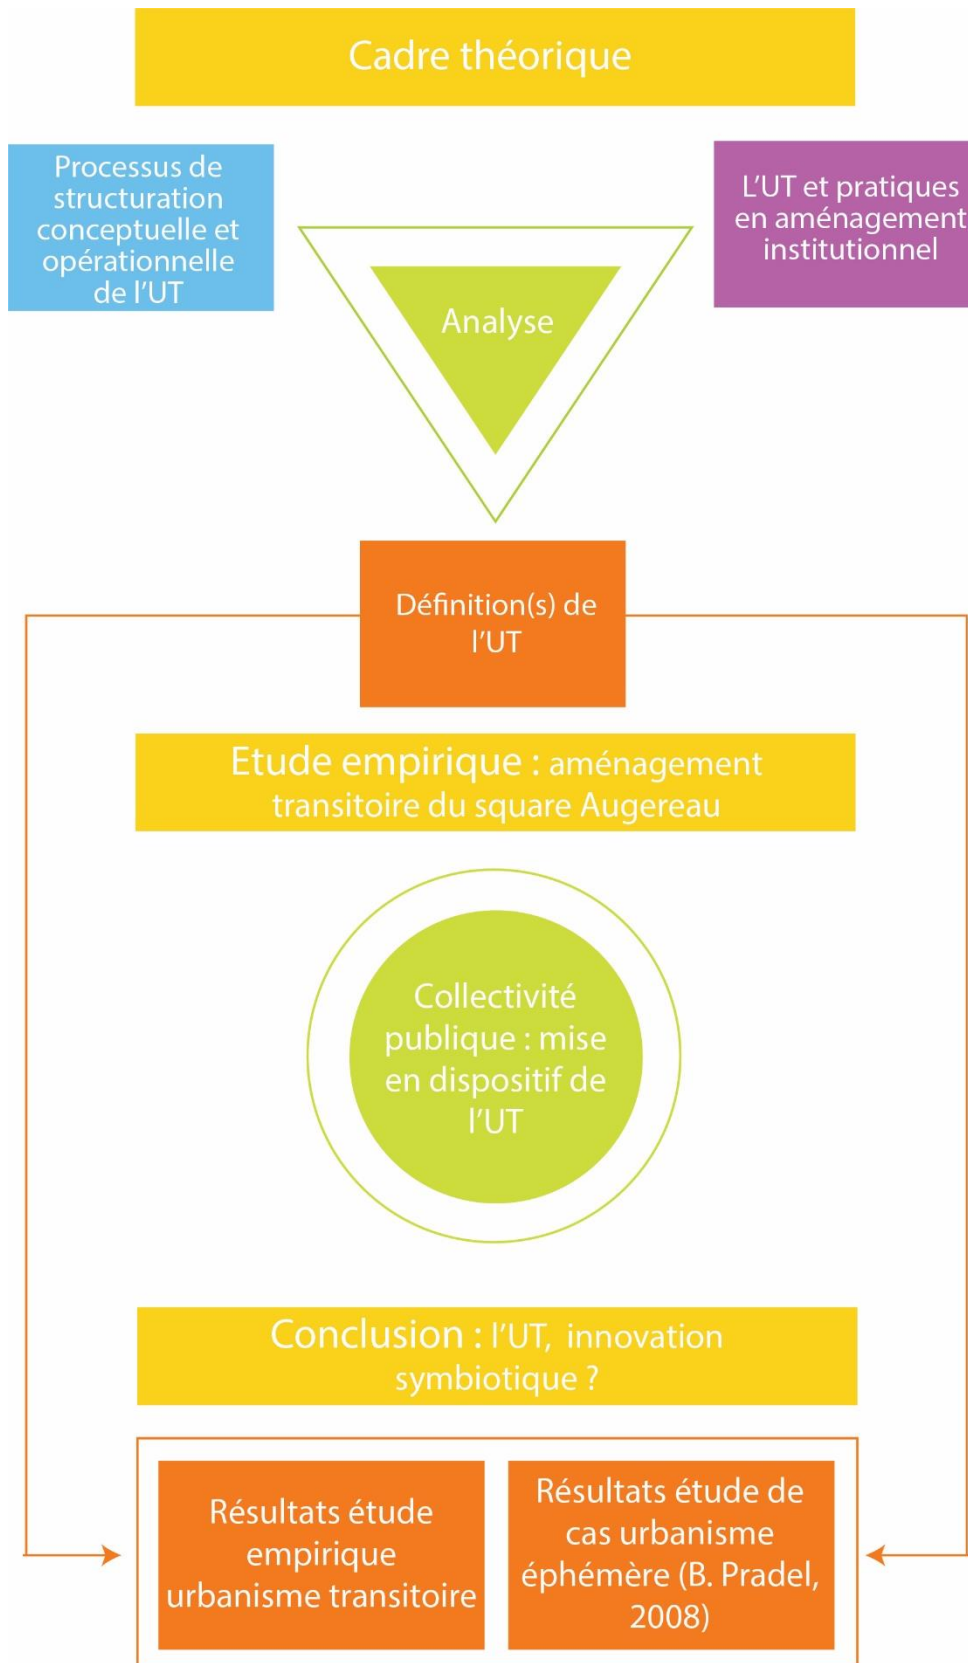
Cadre théorique

Processus de structuration conceptuelle et opérationnelle de l'UT

L'UT et pratiques en aménagement institutionnel

Analyse

Définition(s) de l'UT

Etude empirique : aménagement transitoire du square Augereau

Collectivité publique : mise en dispositif de l'UT

Conclusion : l'UT, innovation symbiotique ?

Résultats étude empirique urbanisme transitoire

Résultats étude de cas urbanisme éphémère (B. Pradel, 2008)